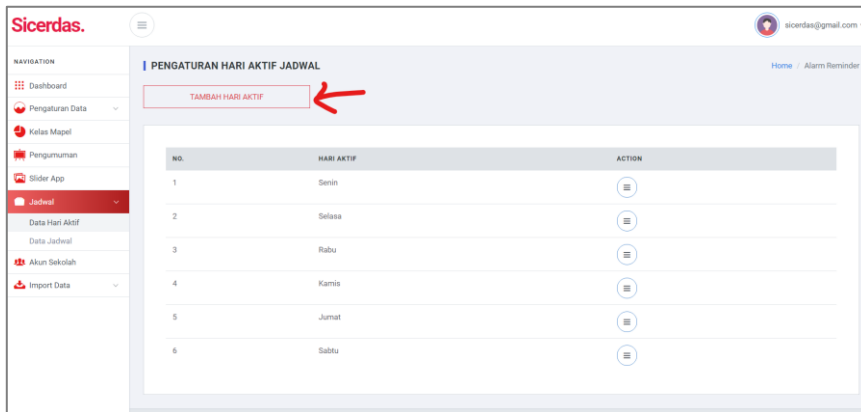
Sicerdas.

sicerdas@gmail.com

NAVIGATION
Dashboard
Pengaturan Data
Kelas Mapel
Pengumuman
Slider App
Jadwal
Data Hari Aktif
Data Jadwal
Akun Sekolah
Import Data

PENGATURAN HARI AKTIF JADWAL

Home / Alarm Reminder

TAMBAH HARI AKTIF

| NO. | HARI AKTIF | ACTION |
|---|---|---|
| 1 | Senin | |
| 2 | Selasa | |
| 3 | Rabu | |
| 4 | Kamis | |
| 5 | Jumat | |
| 6 | Sabtu | |